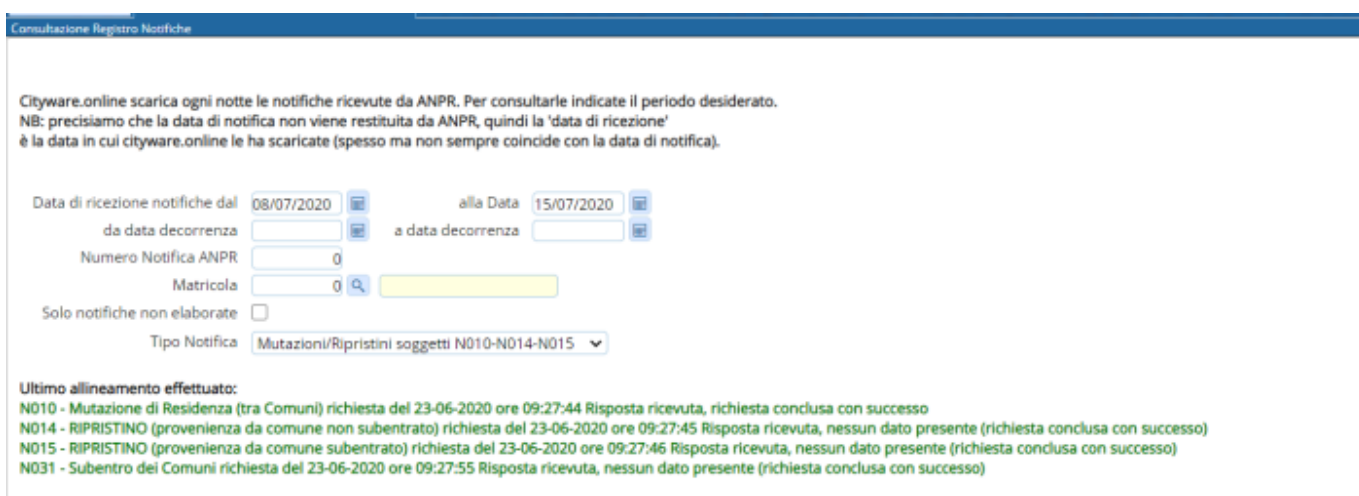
Consultazione Registro Notifiche

Cityware.online scarica ogni notte le notifiche ricevute da ANPR. Per consultarle indicate il periodo desiderato.
NB: precisiamo che la data di notifica non viene restituita da ANPR, quindi la 'data di ricezione'
è la data in cui cityware.online le ha scaricate (spesso ma non sempre coincide con la data di notifica).

Data di ricezione notifiche dal 08/07/2020 alla Data 15/07/2020
da data decorrenza a data decorrenza
Numero Notifica ANPR 0
Matricola 0
Solo notifiche non elaborate
Tipo Notifica Mutazioni/Ripristini soggetti N010-N014-N015

Ultimo allineamento effettuato:
N010 - Mutazione di Residenza (tra Comuni) richiesta del 23-06-2020 ore 09:27:44 Risposta ricevuta, richiesta conclusa con successo
N014 - RIPRISTINO (provenienza da comune non subentrato) richiesta del 23-06-2020 ore 09:27:45 Risposta ricevuta, nessun dato presente (richiesta conclusa con successo)
N015 - RIPRISTINO (provenienza da comune subentrato) richiesta del 23-06-2020 ore 09:27:46 Risposta ricevuta, nessun dato presente (richiesta conclusa con successo)
N031 - Subentro dei Comuni richiesta del 23-06-2020 ore 09:27:55 Risposta ricevuta, nessun dato presente (richiesta conclusa con successo)